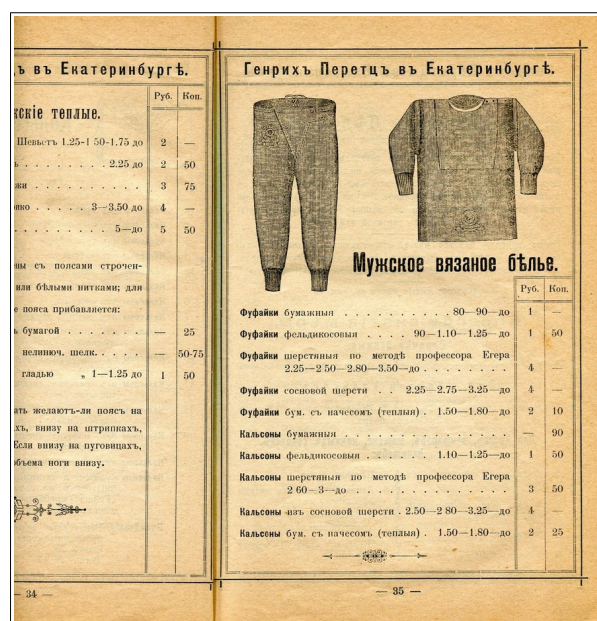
ъ въ Екатеринбургѣ.

скіе теплые.

| | Руб. | Коп. |
|---|---|---|
| Шевьотъ 1.25-1 50-1.75 до | 2 | — |
| ь . . . . . . . . 2.25 до | 2 | 50 |
| жи . . . . . . . . . . . | 3 | 75 |
| нко . . . . . . 3—3.50 до | 4 | — |
| . . . . . . . . . 5—до | 5 | 50 |

ны съ полсами строчен- или бѣлыми нитками; для е пояса прибавляется:

| | | |
|---|---|---|
| ь бумагой . . . . . . . | — | 25 |
| нелинюч. шелк. . . . . | — | 50-75 |
| гладью „ 1—1.25 до | 1 | 50 |

ать желаютъ-ли поясъ на хъ, внизу на штрипкахъ, Если внизу на пуговицахъ, объема ноги внизу.

— 34 —

Генрихъ Перетцъ въ Екатеринбургѣ.

Мужское вязаное бѣлье.

| | Руб. | Коп. |
|---|---|---|
| Фуфайки бумажныя . . . . . . . . . . 80—90—до | 1 | — |
| Фуфайки фельдикосовыя . . . . 90—1.10—1.25—до | 1 | 50 |
| Фуфайки шерстяныя по методѣ профессора Егера 2.25—2.50—2.80—3.50—до . . . . . . . | 4 | — |
| Фуфайки сосновой шерсти . . 2.25—2.75—3.25—до | 4 | — |
| Фуфайки бум. съ начесомъ (теплыя) . 1.50—1.80—до | 2 | 10 |
| Кальсоны бумажныя . . . . . . . . . . . . . | — | 90 |
| Кальсоны фельдикосовыя . . . . . . 1.10—1.25—до | 1 | 50 |
| Кальсоны шерстяныя по методѣ профессора Егера 2 60—3—до . . . . . . . . . . . . . | 3 | 50 |
| Кальсоны изъ сосновой шерсти . 2.50—2 80—3.25—до | 4 | — |
| Кальсоны бум. съ начесомъ (теплыя) . 1.50—1.80—до | 2 | 25 |

— 35 —